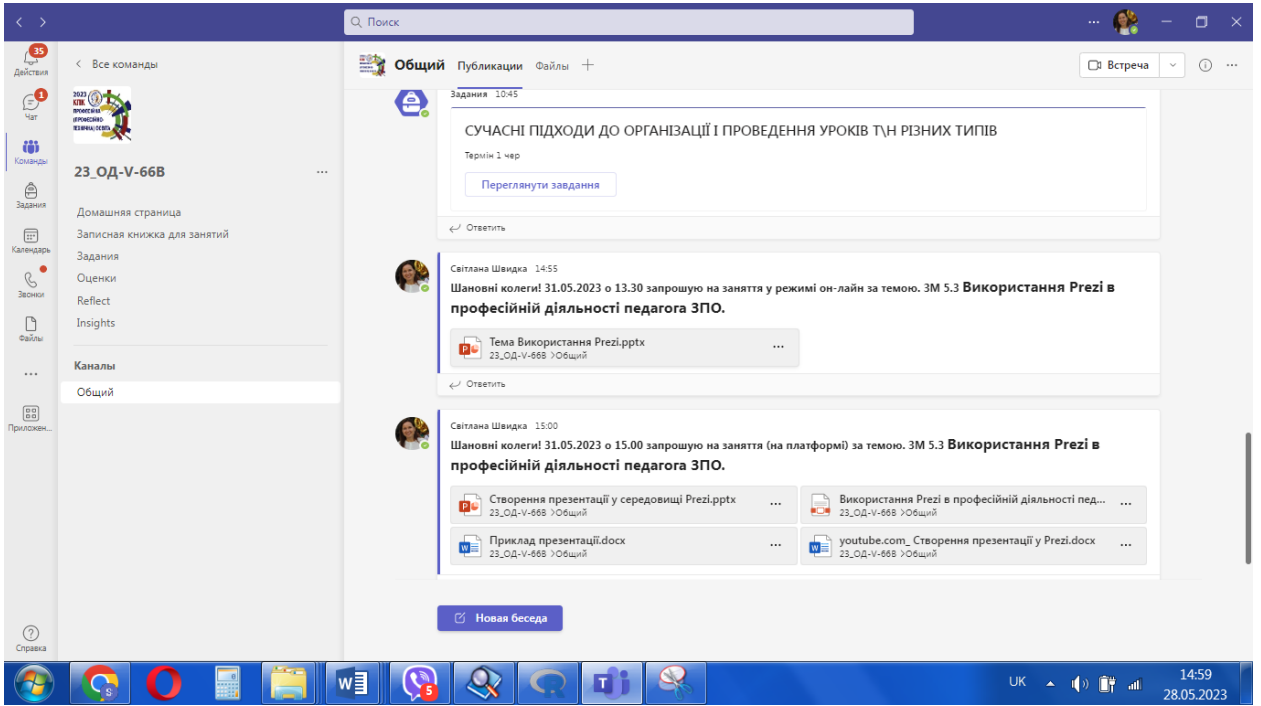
Поиск

35
Действия
1
Чат
Команды
Задания
Календарь
Звонки
Файлы
...
Приложен...
Справка

< Все команды

2023 КПНК ПРОФЕСІЙНА (ПРОФЕСІЙНО-ТЕХНІЧНА) ОСВІТА

23_ОД-V-66В ...

Домашняя страница
Записная книжка для занятий
Задания
Оценки
Reflect
Insights

Каналы
Общий

Общий Публикации Файлы +

Встреча

Задания 10:45

СУЧАСНІ ПІДХОДИ ДО ОРГАНІЗАЦІЇ І ПРОВЕДЕННЯ УРОКІВ Т\Н РІЗНИХ ТИПІВ

Термін 1 чер

Переглянути завдання

Ответить

Світлана Швидка 14:55

Шановні колеги! 31.05.2023 о 13.30 запрошую на заняття у режимі он-лайн за темою. ЗМ 5.3 Використання Prezi в професійній діяльності педагога ЗПО.

Тема Використання Prezi.pptx
23_ОД-V-66В >Общий

Ответить

Світлана Швидка 15:00

Шановні колеги! 31.05.2023 о 15.00 запрошую на заняття (на платформі) за темою. ЗМ 5.3 Використання Prezi в професійній діяльності педагога ЗПО.

Створення презентації у середовищі Prezi.pptx
23_ОД-V-66В >Общий

Використання Prezi в професійній діяльності пед...
23_ОД-V-66В >Общий

Приклад презентації.docx
23_ОД-V-66В >Общий

youtube.com_ Створення презентації у Prezi.docx
23_ОД-V-66В >Общий

Новая беседа

5
UK
14:59
28.05.2023